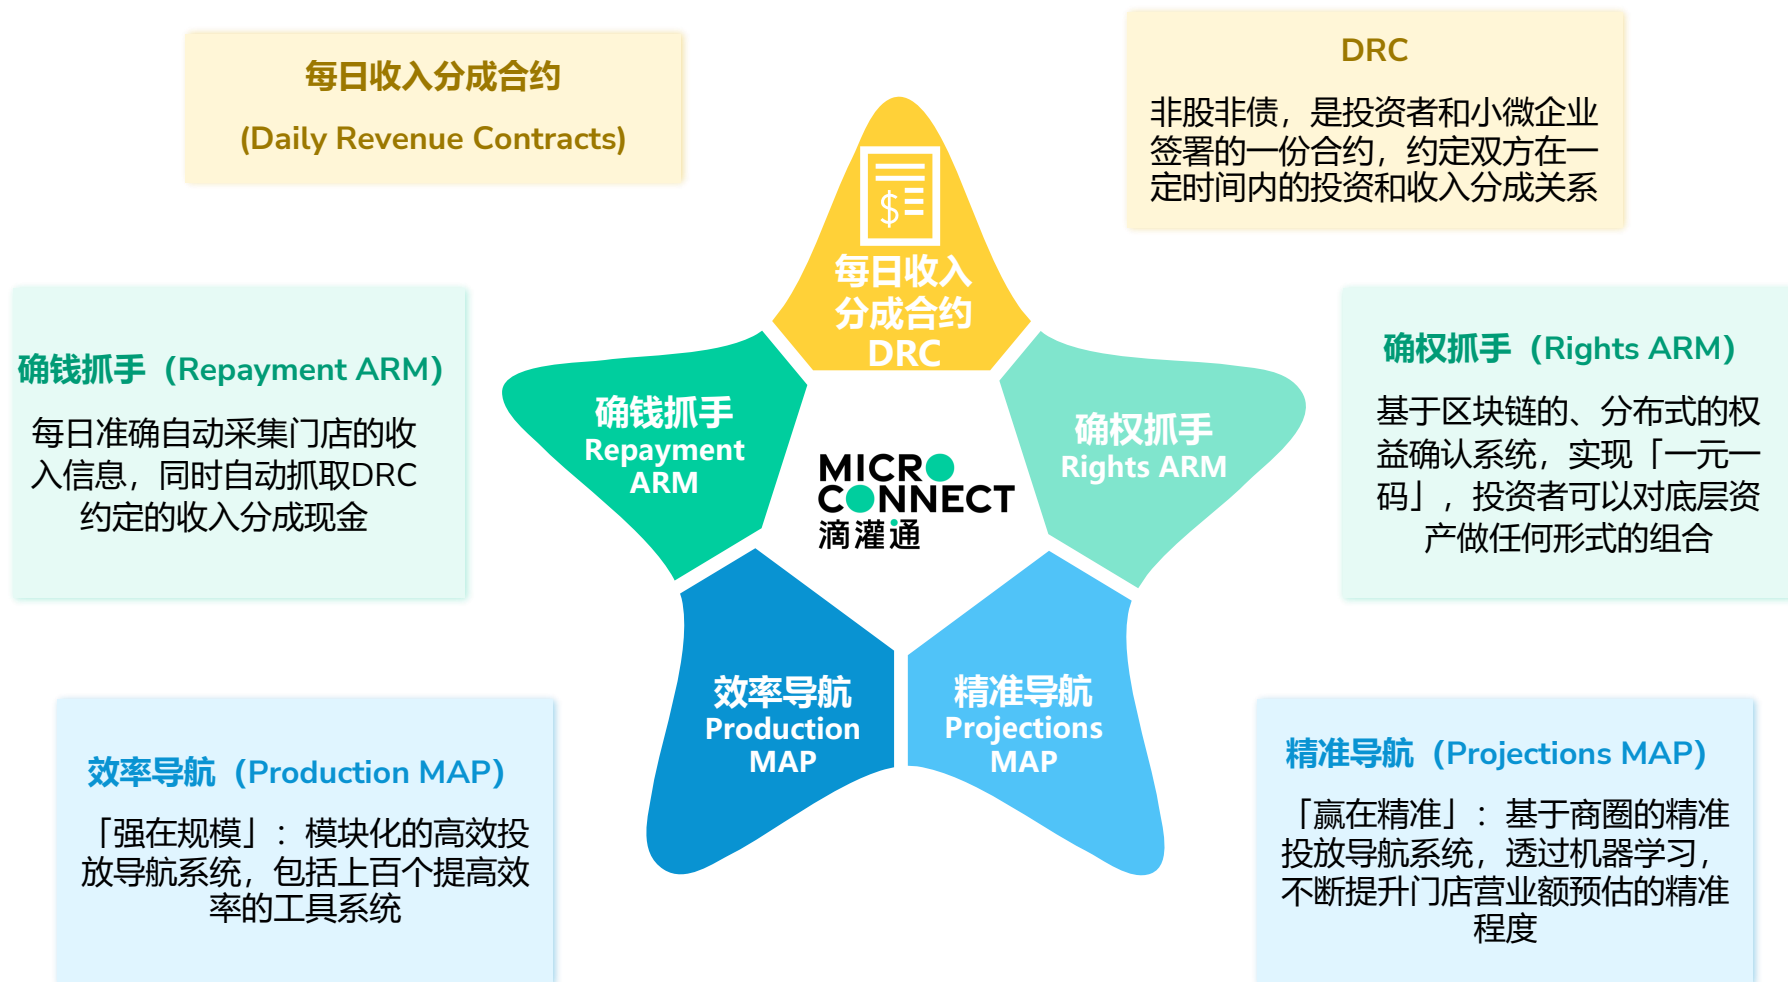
每日收入分成合约

(Daily Revenue Contracts)

DRC

非股非债，是投资者和小微企业签署的一份合约，约定双方在一定时间内的投资和收入分成关系

$

每日收入分成合约 DRC

确钱抓手（Repayment ARM）

每日准确自动采集门店的收入信息，同时自动抓取DRC约定的收入分成现金

确钱抓手 Repayment ARM

MICRO CONNECT 滴灌通

确权抓手 Rights ARM

确权抓手（Rights ARM）

基于区块链的、分布式的权益确认系统，实现「一元一码」，投资者可以对底层资产做任何形式的组合

效率导航 Production MAP

精准导航 Projections MAP

效率导航（Production MAP）

「强在规模」：模块化的高效投放导航系统，包括上百个提高效率的工具系统

精准导航（Projections MAP）

「赢在精准」：基于商圈的精准投放导航系统，透过机器学习，不断提升门店营业额预估的精准程度